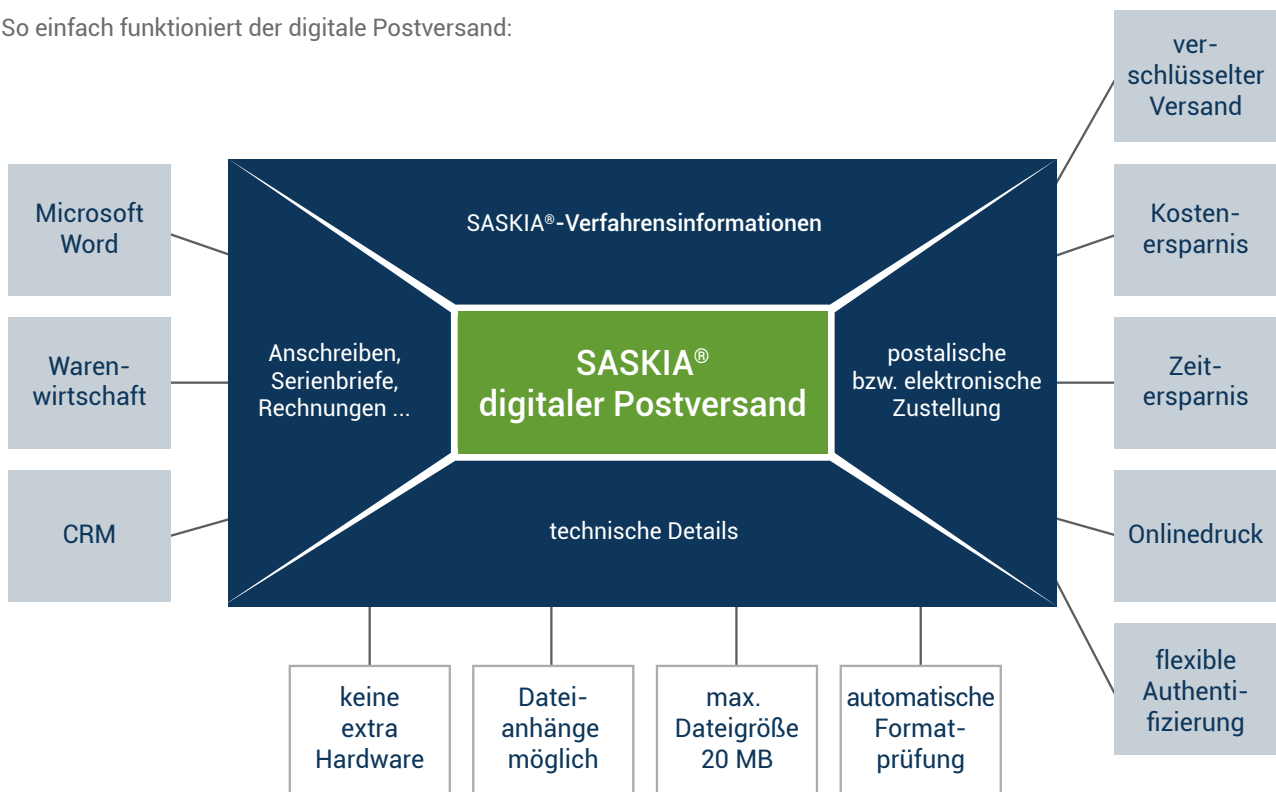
So einfach funktioniert der digitale Postversand:

Microsoft Word

Warenwirtschaft

CRM

SASKIA®-Verfahrensinformationen

Anschreiben, Serienbriefe, Rechnungen ...

SASKIA® digitaler Postversand

postalische bzw. elektronische Zustellung

technische Details

verschlüsselter Versand

Kostenersparnis

Zeitersparnis

Onlinedruck

flexible Authentifizierung

keine extra Hardware

Dateianhänge möglich

max. Dateigröße 20 MB

automatische Formatprüfung